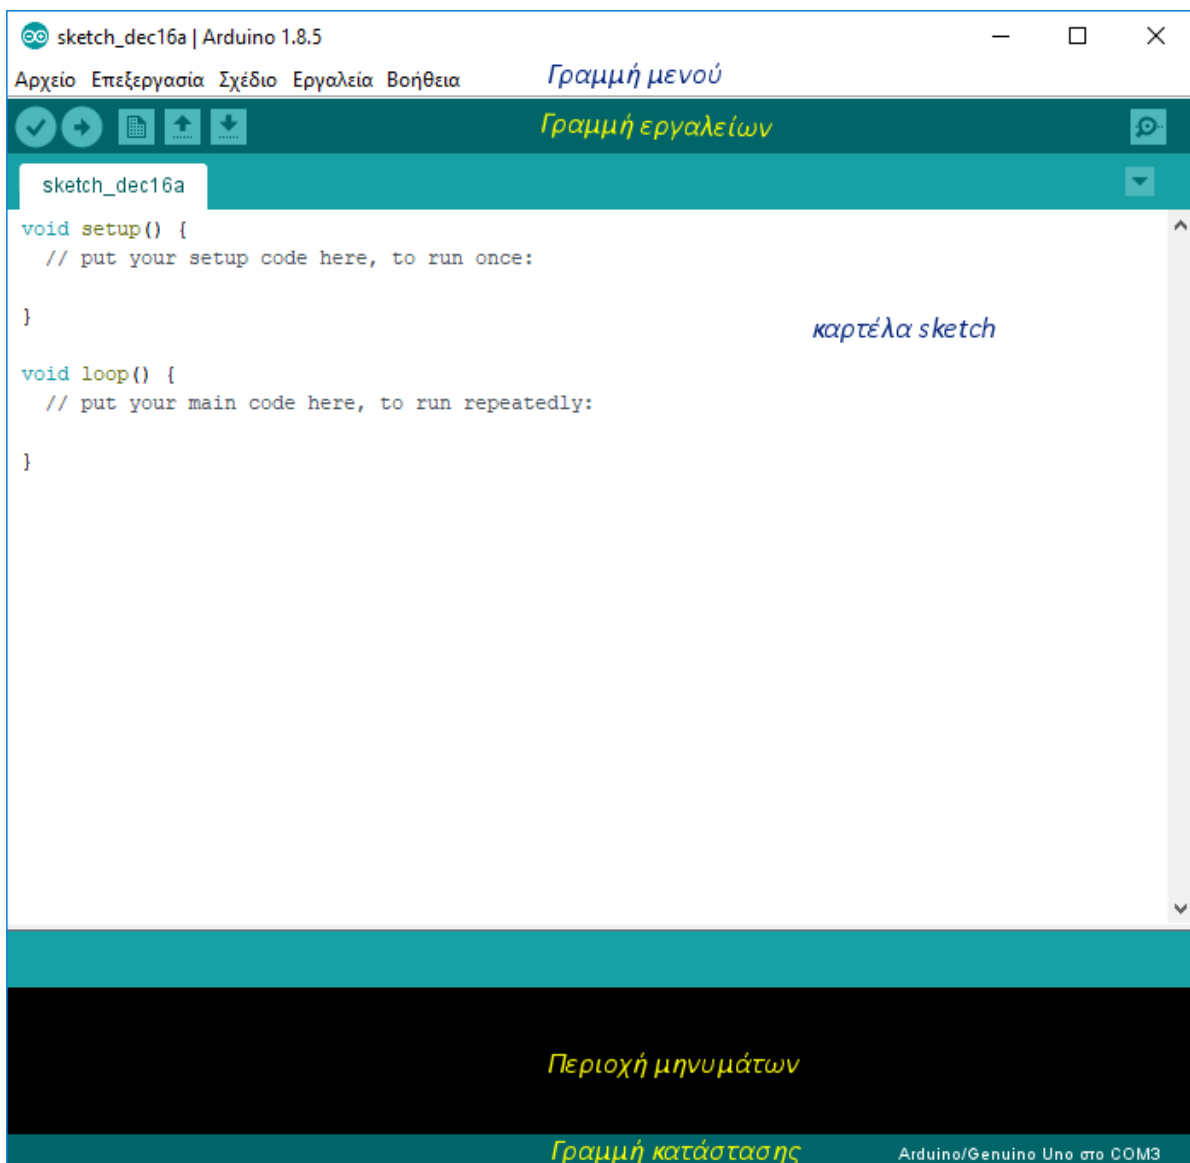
sketch_dec16a | Arduino 1.8.5

Αρχείο Επεξεργασία Σχέδιο Εργαλεία Βοήθεια

Γραμμή μενού

Γραμμή εργαλείων

sketch_dec16a

void setup() {
  // put your setup code here, to run once:

}

καρτέλα sketch

void loop() {
  // put your main code here, to run repeatedly:

}

Περιοχή μηνυμάτων

Γραμμή κατάστασης

Arduino/Genuino Uno στο COM3